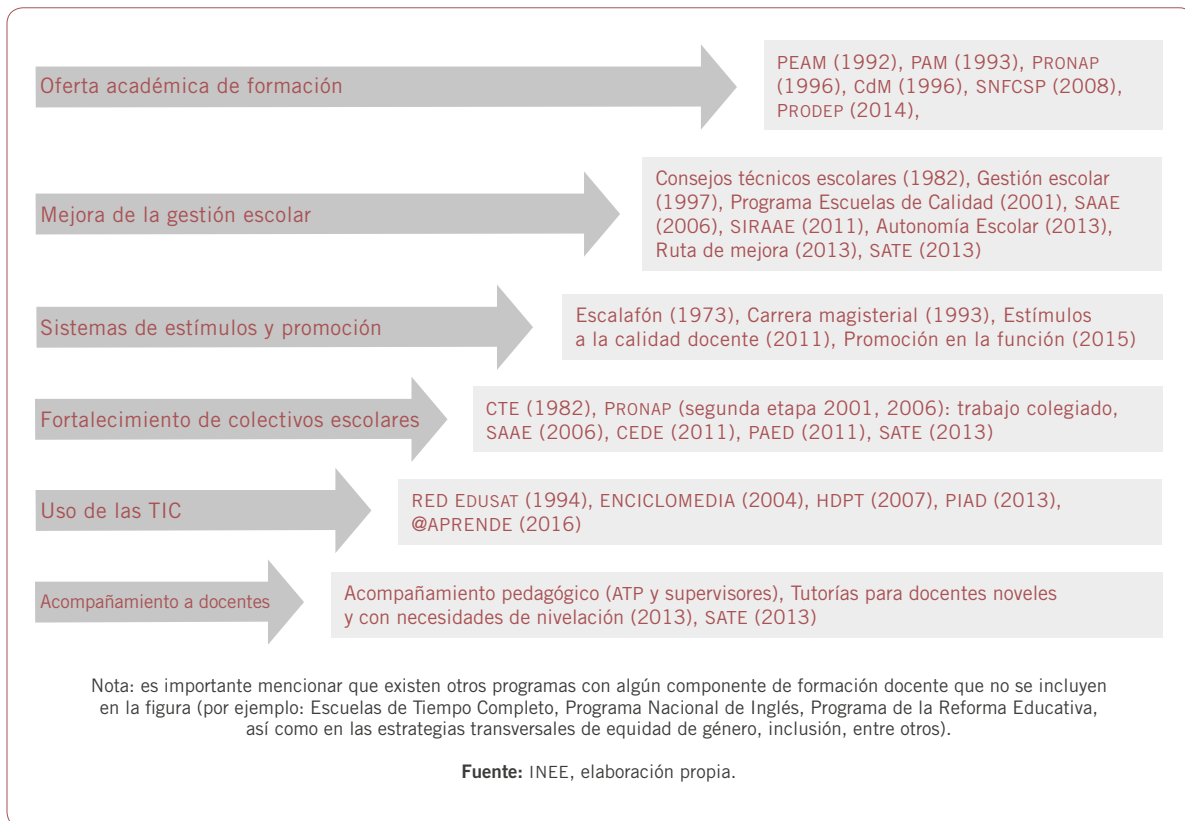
Oferta académica de formación

PEAM (1992), PAM (1993), PRONAP (1996), CdM (1996), SNFCSP (2008), PRODEP (2014),

Mejora de la gestión escolar

Consejos técnicos escolares (1982), Gestión escolar (1997), Programa Escuelas de Calidad (2001), SAAE (2006), SIRAAE (2011), Autonomía Escolar (2013), Ruta de mejora (2013), SATE (2013)

Sistemas de estímulos y promoción

Escalafón (1973), Carrera magisterial (1993), Estímulos a la calidad docente (2011), Promoción en la función (2015)

Fortalecimiento de colectivos escolares

CTE (1982), PRONAP (segunda etapa 2001, 2006): trabajo colegiado, SAAE (2006), CEDE (2011), PAED (2011), SATE (2013)

Uso de las TIC

RED EDUSAT (1994), ENCICLOMEDIA (2004), HDPT (2007), PIAD (2013), @APRENDE (2016)

Acompañamiento a docentes

Acompañamiento pedagógico (ATP y supervisores), Tutorías para docentes noveles y con necesidades de nivelación (2013), SATE (2013)

Nota: es importante mencionar que existen otros programas con algún componente de formación docente que no se incluyen en la figura (por ejemplo: Escuelas de Tiempo Completo, Programa Nacional de Inglés, Programa de la Reforma Educativa, así como en las estrategias transversales de equidad de género, inclusión, entre otros).

Fuente: INEE, elaboración propia.